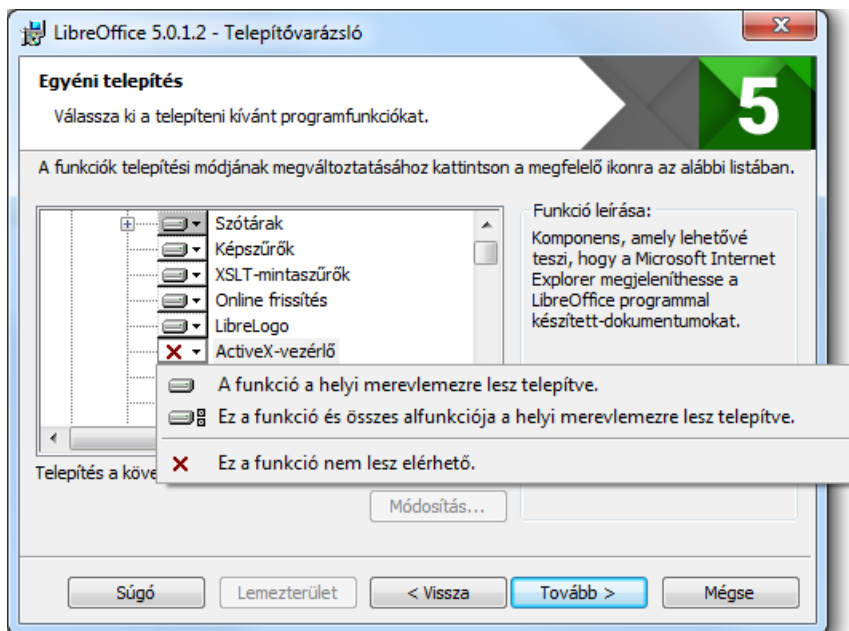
LibreOffice 5.0.1.2 - Telepítővarázsló

Egyéni telepítés

Válassza ki a telepíteni kívánt programfunkciókat.

5

A funkciók telepítési módjának megváltoztatásához kattintson a megfelelő ikonra az alábbi listában.

Szótárak
Képszűrők
XSLT-mintaszűrők
Online frissítés
LibreLogo
ActiveX-vezérlő

Funkció leírása:
Komponens, amely lehetővé teszi, hogy a Microsoft Internet Explorer megjeleníthesse a LibreOffice programmal készített-dokumentumokat.

A funkció a helyi merevlemezre lesz telepítve.
Ez a funkció és összes alfunkciója a helyi merevlemezre lesz telepítve.
Ez a funkció nem lesz elérhető.

Telepítés a köve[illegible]

Módosítás...

Súgó
Lemezterület
< Vissza
Tovább >
Mégse